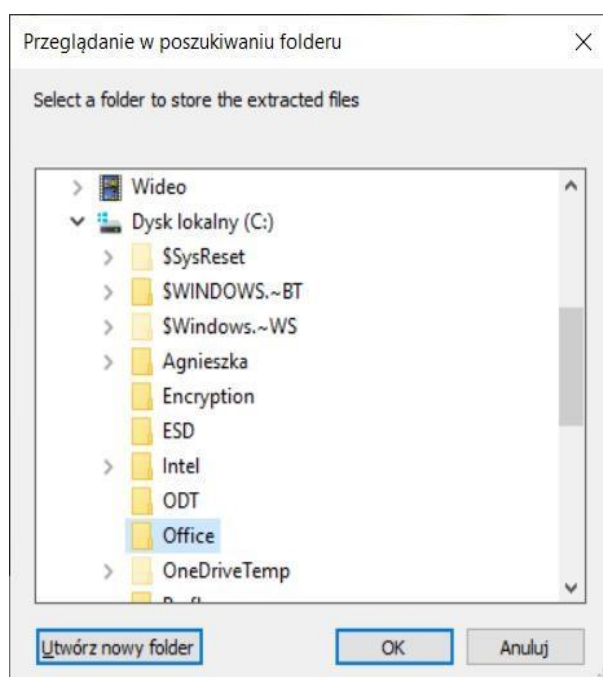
Przeglądanie w poszukiwaniu folderu

×

Select a folder to store the extracted files

Wideo
Dysk lokalny (C:)
$SysReset
$WINDOWS.~BT
$Windows.~WS
Agnieszka
Encryption
ESD
Intel
ODT
Office
OneDriveTemp
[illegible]

Utwórz nowy folder

OK

Anuluj